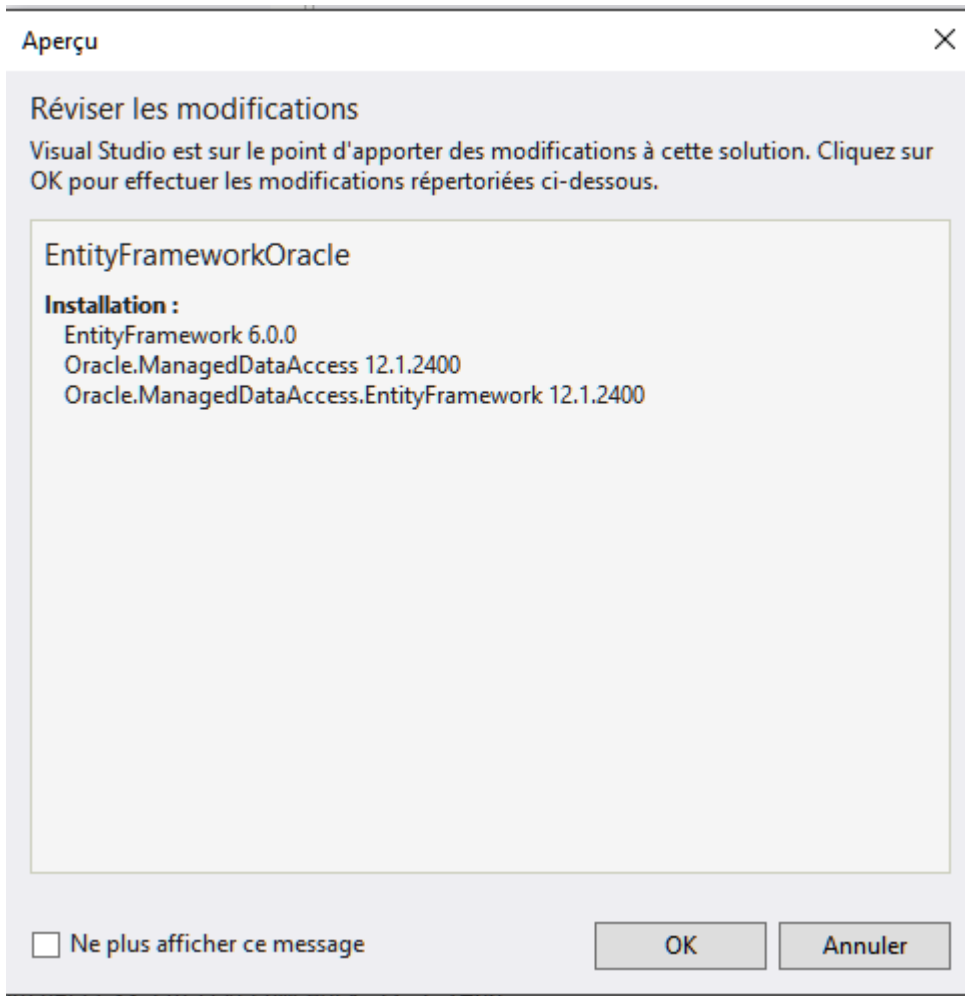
Aperçu

×

Réviser les modifications

Visual Studio est sur le point d'apporter des modifications à cette solution. Cliquez sur OK pour effectuer les modifications répertoriées ci-dessous.

EntityFrameworkOracle

**Installation :**
EntityFramework 6.0.0
Oracle.ManagedDataAccess 12.1.2400
Oracle.ManagedDataAccess.EntityFramework 12.1.2400

Ne plus afficher ce message

OK

Annuler